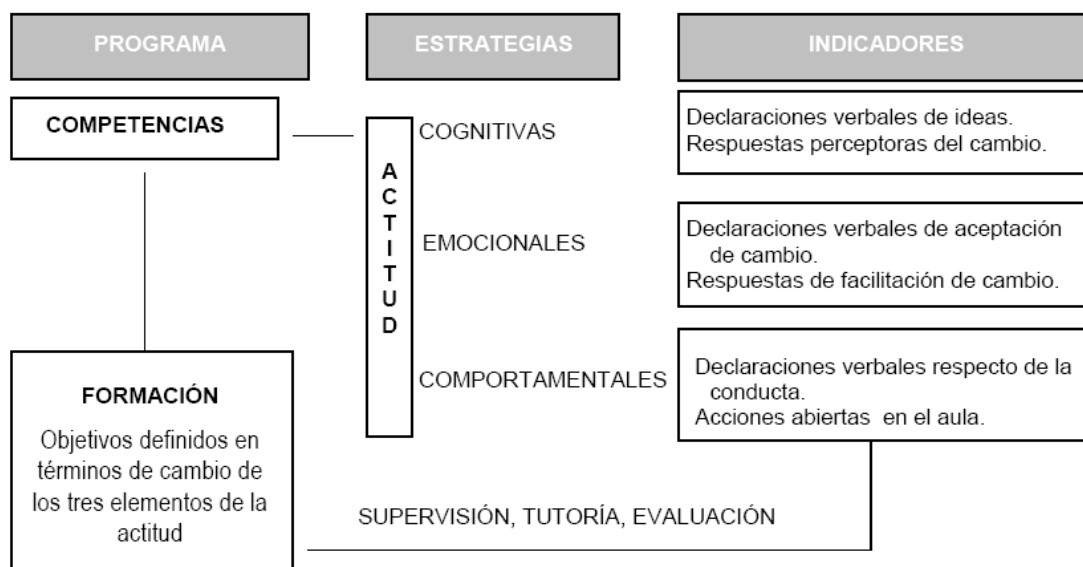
PROGRAMA

ESTRATEGIAS

INDICADORES

COMPETENCIAS

A
C
T
I
T
U
D

COGNITIVAS

Declaraciones verbales de ideas.
Respuestas perceptoras del cambio.

EMOCIONALES

Declaraciones verbales de aceptación de cambio.
Respuestas de facilitación de cambio.

COMPORTAMENTALES

Declaraciones verbales respecto de la conducta.
Acciones abiertas en el aula.

FORMACIÓN

Objetivos definidos en términos de cambio de los tres elementos de la actitud

SUPERVISIÓN, TUTORÍA, EVALUACIÓN